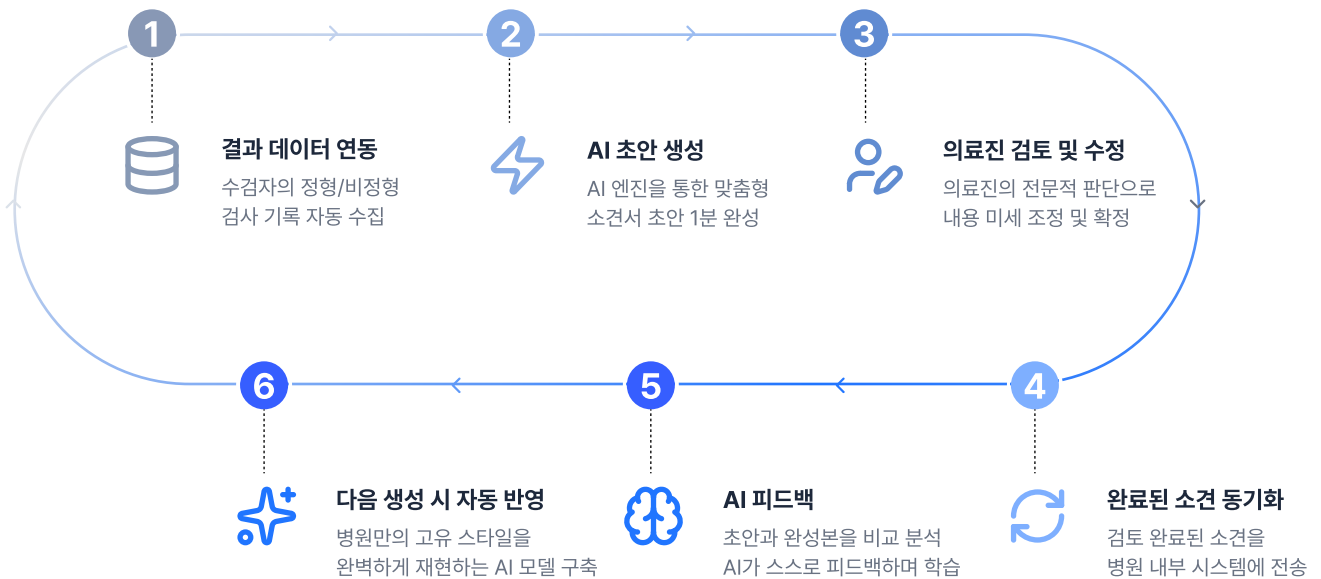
1

2

3

결과 데이터 연동

수검자의 정형/비정형
검사 기록 자동 수집

AI 초안 생성

AI 엔진을 통한 맞춤형
소견서 초안 1분 완성

의료진 검토 및 수정

의료진의 전문적 판단으로
내용 미세 조정 및 확정

6

5

4

다음 생성 시 자동 반영

병원만의 고유 스타일을
완벽하게 재현하는 AI 모델 구축

AI 피드백

초안과 완성본을 비교 분석
AI가 스스로 피드백하며 학습

완료된 소견 동기화

검토 완료된 소견을
병원 내부 시스템에 전송